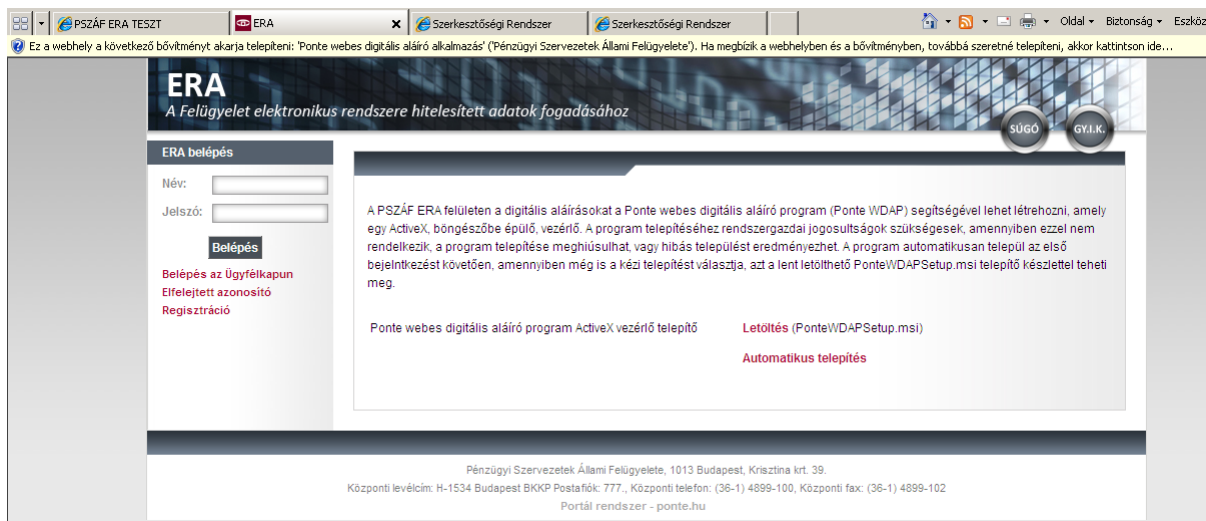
PSZÁF ERA TESZT | ERA | Szerkesztőségi Rendszer | Szerkesztőségi Rendszer

Oldal ▾ Biztonság ▾ Eszköz

Ez a webhely a következő bővítményt akarja telepíteni: 'Ponte webes digitális aláíró alkalmazás' ('Pénzügyi Szervezetek Állami Felügyelete'). Ha megbízik a webhelyben és a bővítményben, továbbá szeretné telepíteni, akkor kattintson ide...

ERA
A Felügyelet elektronikus rendszere hitelesített adatok fogadásához

SÚGÓ
GY.I.K.

ERA belépés
Név:
Jelszó:
Belépés
Belépés az Ügyfélkapun
Elfelejtett azonosító
Regisztráció

A PSZÁF ERA felületen a digitális aláírásokat a Ponte webes digitális aláíró program (Ponte WDAP) segítségével lehet létrehozni, amely egy ActiveX, böngészőbe épülő, vezérlő. A program telepítéséhez rendszergazdai jogosultságok szükségesek, amennyiben ezzel nem rendelkezik, a program telepítése meghiúsulhat, vagy hibás települést eredményezhet. A program automatikusan települ az első bejelntkezést követően, amennyiben még is a kézi telepítést választja, azt a lent letölthető PonteWDAPSetup.msi telepítő készlettel teheti meg.

Ponte webes digitális aláíró program ActiveX vezérlő telepítő
Letöltés (PonteWDAPSetup.msi)
Automatikus telepítés

Pénzügyi Szervezetek Állami Felügyelete, 1013 Budapest, Krisztina krt. 39.
Központi levélcím: H-1534 Budapest BKKP Postafiók: 777., Központi telefon: (36-1) 4899-100, Központi fax: (36-1) 4899-102
Portál rendszer - ponte.hu